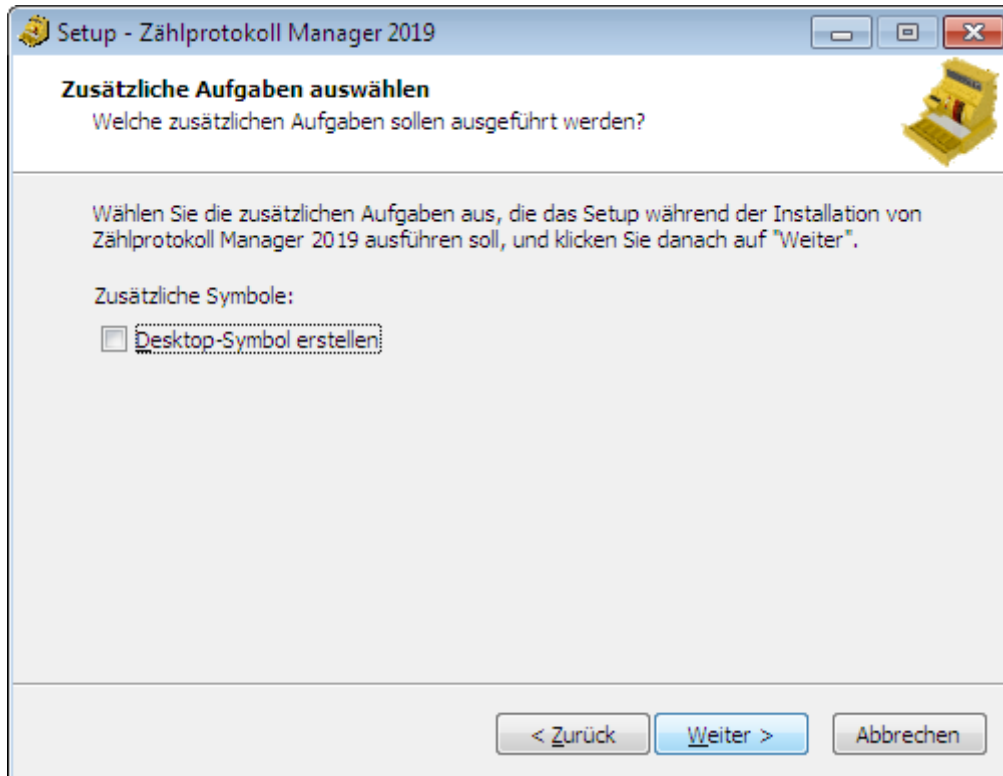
Setup - Zählprotokoll Manager 2019

Zusätzliche Aufgaben auswählen
Welche zusätzlichen Aufgaben sollen ausgeführt werden?

Wählen Sie die zusätzlichen Aufgaben aus, die das Setup während der Installation von Zählprotokoll Manager 2019 ausführen soll, und klicken Sie danach auf "Weiter".

Zusätzliche Symbole:

Desktop-Symbol erstellen

< Zurück Weiter > Abbrechen